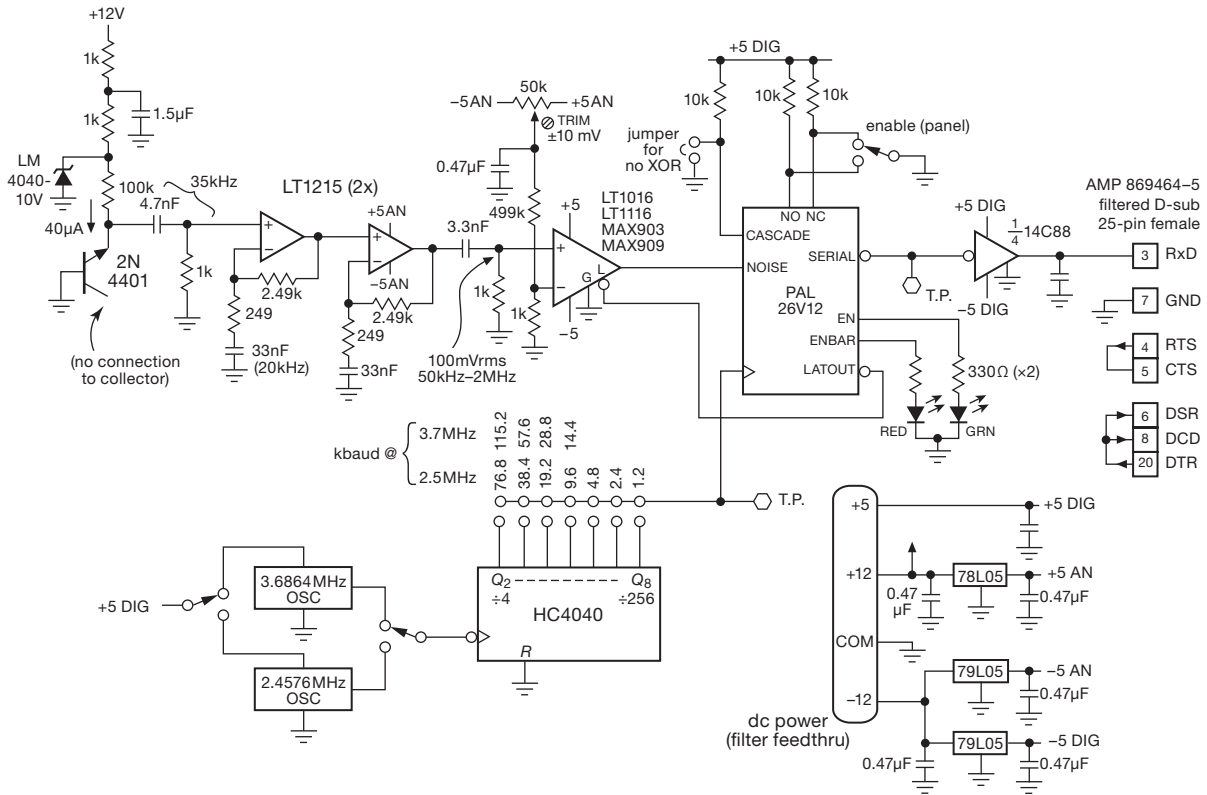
+12V
1k
1.5μF
1k
LM
4040–
10V
100k
35kHz
4.7nF
40μA
2N
4401
1k
(no connection to collector)
LT1215 (2x)
2.49k
249
33nF
(20kHz)
+5AN
–5AN
2.49k
249
33nF
3.3nF
100mVrms
50kHz–2MHz
50k
–5AN
+5AN
TRIM
±10 mV
0.47μF
499k
1k
1k
+5
LT1016
LT1116
MAX903
MAX909
G
L
–5
+5 DIG
10k
10k
10k
jumper for no XOR
enable (panel)
NO NC
CASCADE
NOISE
SERIAL
PAL
26V12
EN
ENBAR
LATOUT
T.P.
330Ω (×2)
RED
GRN
+5 DIG
$\frac{1}{4}$14C88
–5 DIG
AMP 869464–5
filtered D-sub
25-pin female
3 RxD
7 GND
4 RTS
5 CTS
6 DSR
8 DCD
20 DTR
kbaud @
3.7MHz
2.5MHz
115.2
57.6
28.8
14.4
76.8
38.4
19.2
9.6
4.8
2.4
1.2
T.P.
+5 DIG
3.6864MHz
OSC
2.4576MHz
OSC
$Q_2$
÷4
$Q_8$
÷256
HC4040
R
+5
+5 DIG
+12
0.47
μF
78L05
+5 AN
0.47μF
COM
–12
79L05
–5 AN
0.47μF
79L05
–5 DIG
0.47μF
0.47μF
dc power
(filter feedthru)